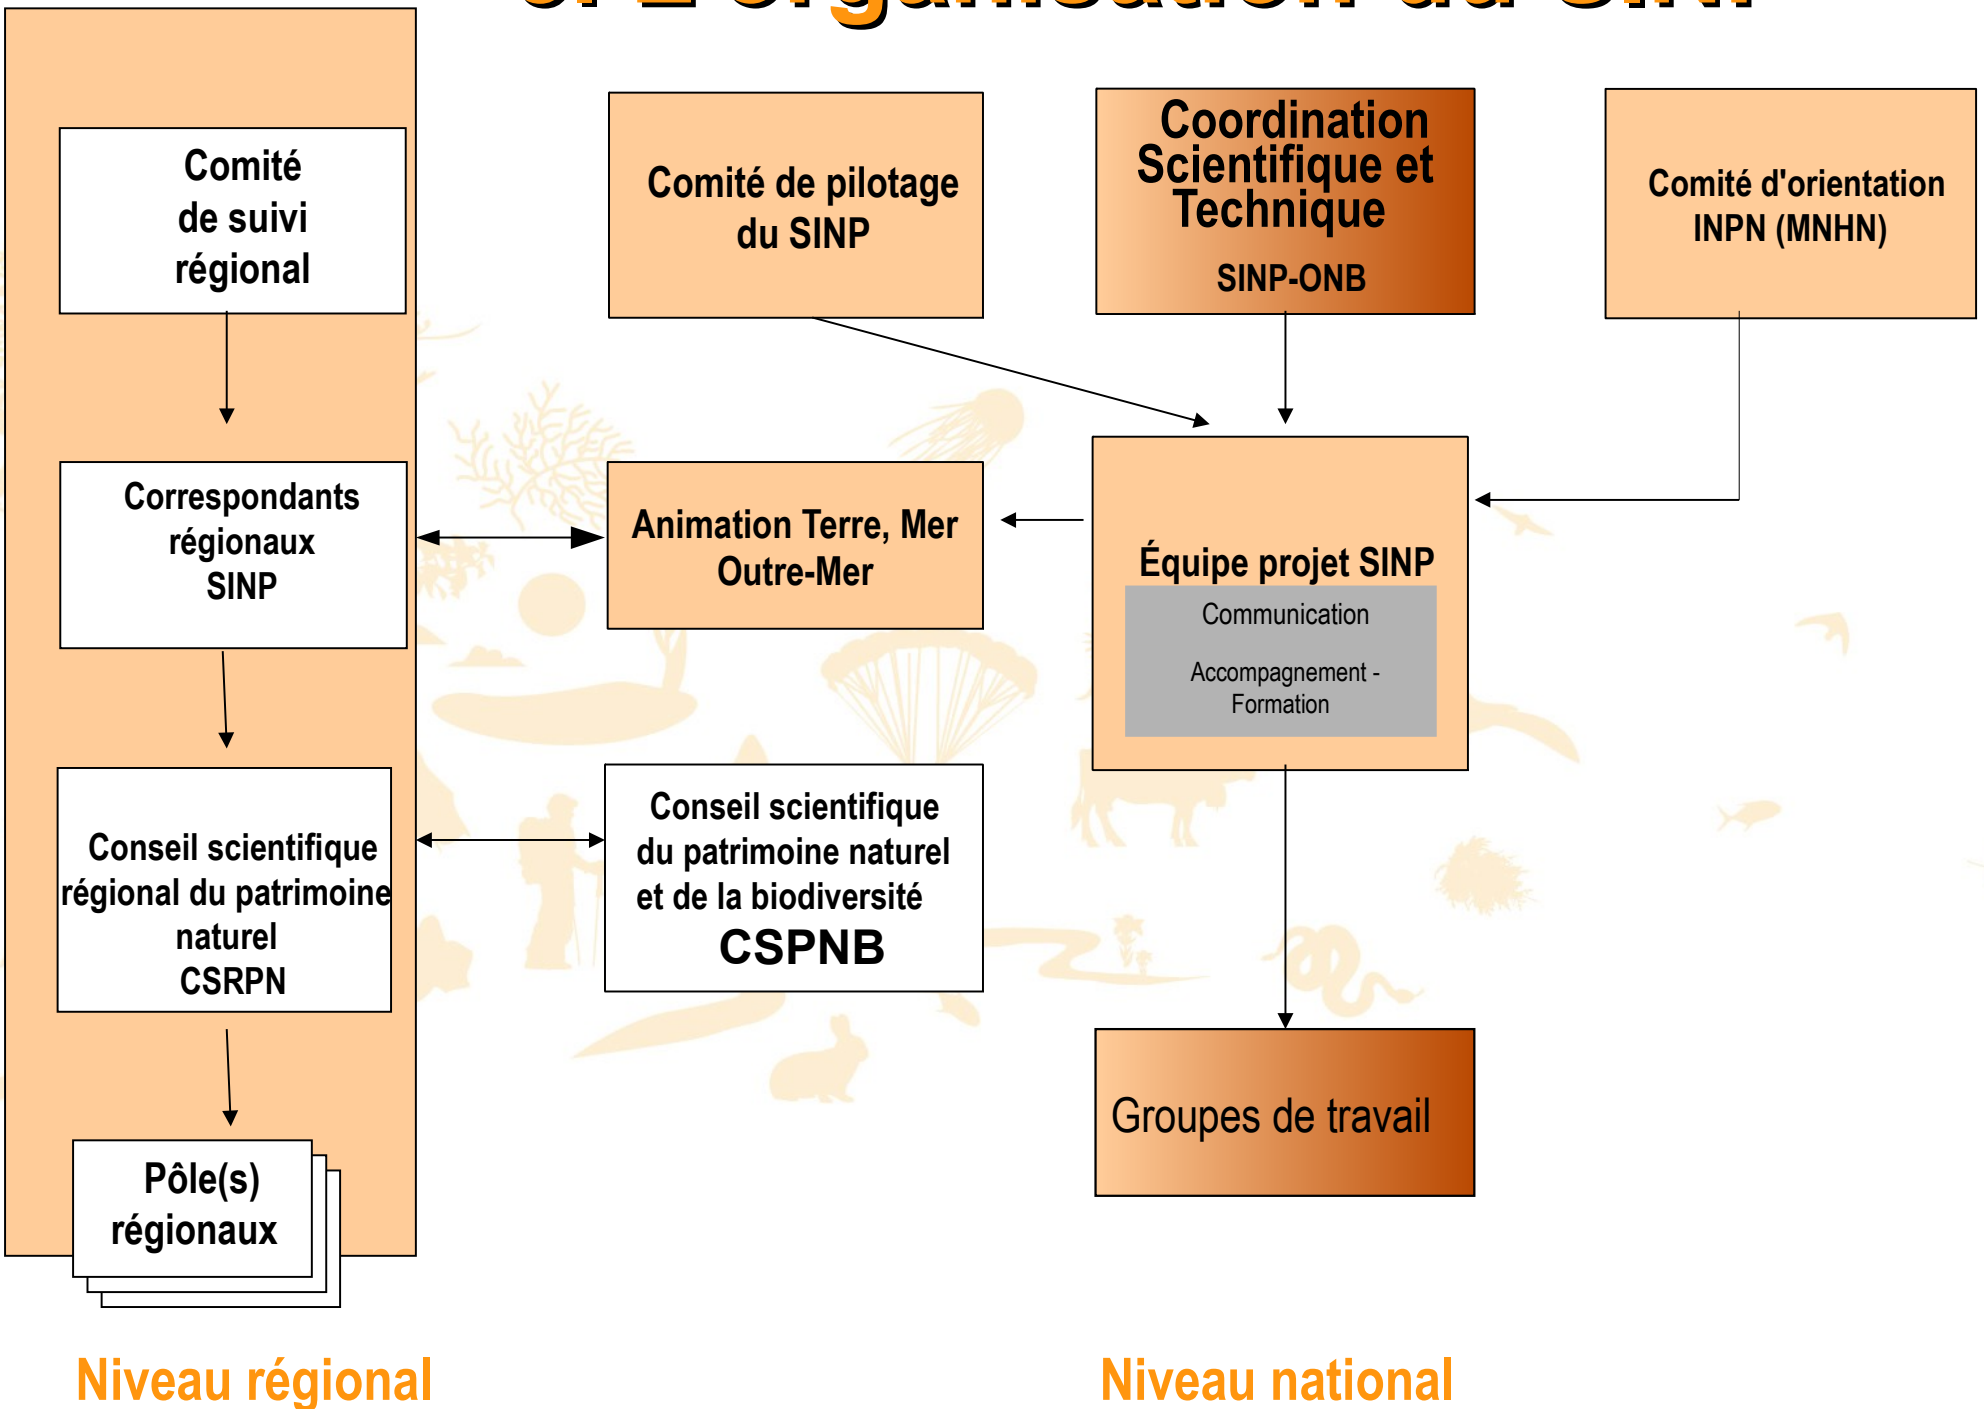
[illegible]

Comité de suivi régional

Correspondants régionaux SINP

Conseil scientifique régional du patrimoine naturel CSRPN

Pôle(s) régionaux

Comité de pilotage du SINP

Coordination Scientifique et Technique

SINP-ONB

Comité d'orientation INPN (MNHN)

Animation Terre, Mer Outre-Mer

Équipe projet SINP

Communication

Accompagnement - Formation

Conseil scientifique du patrimoine naturel et de la biodiversité

CSPNB

Groupes de travail

Niveau régional

Niveau national